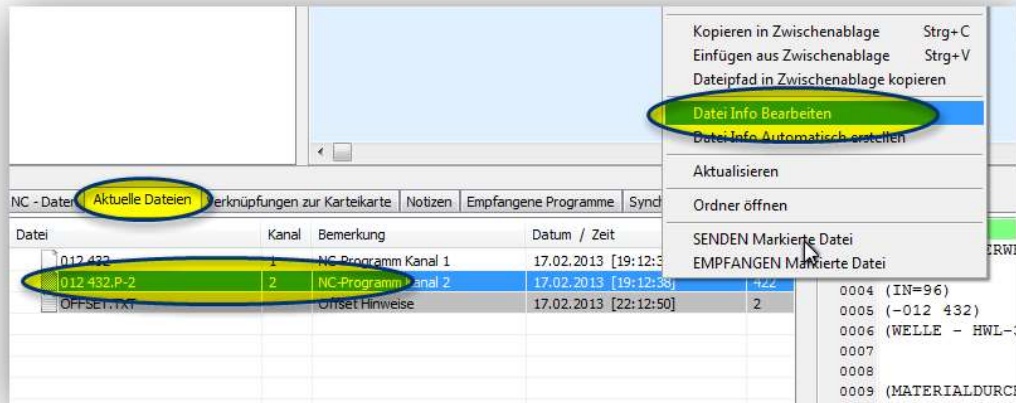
Kopieren in Zwischenablage Strg+C
Einfügen aus Zwischenablage Strg+V
Dateipfad in Zwischenablage kopieren
Datei Info Bearbeiten
Datei Info Automatisch erstellen
Aktualisieren
Ordner öffnen
SENDEN Markierte Datei
EMPFANGEN Markierte Datei

NC - Dateien | Aktuelle Dateien | Verknüpfungen zur Karteikarte | Notizen | Empfangene Programme | Synch

| Datei | Kanal | Bemerkung | Datum / Zeit | |
|---|---|---|---|---|
| 012 432 | 1 | NC-Programm Kanal 1 | 17.02.2013 [19:12:3 | |
| 012 432.P-2 | 2 | NC-Programm Kanal 2 | 17.02.2013 [19:12:38] | 422 |
| OFFSET.TXT | | Offset Hinweise | 17.02.2013 [22:12:50] | 2 |

ERWE
0004 (IN=96)
0005 (-012 432)
0006 (WELLE - HWL-
0007
0008
0009 (MATERIALDURCH